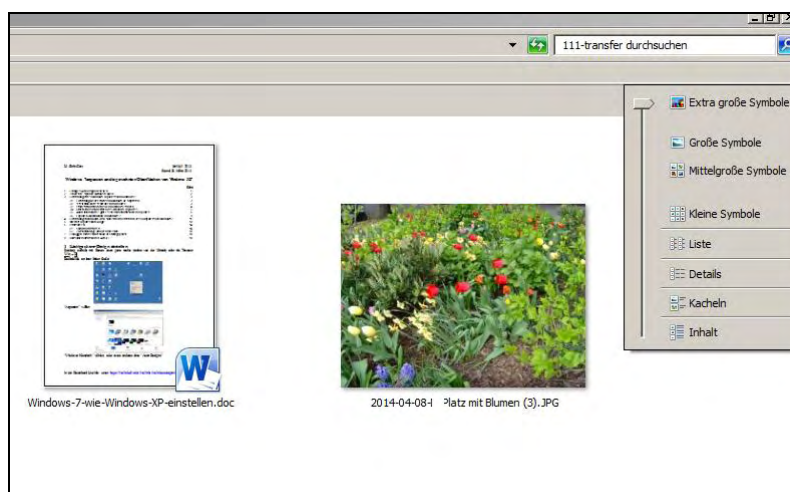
111-transfer durchsuchen

Extra große Symbole

Große Symbole

Mittelgroße Symbole

Kleine Symbole

Liste

Details

Kacheln

Inhalt

Windows-7-wie-Windows-XP-einstellen.doc

2014-04-08-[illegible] Platz mit Blumen (3).JPG